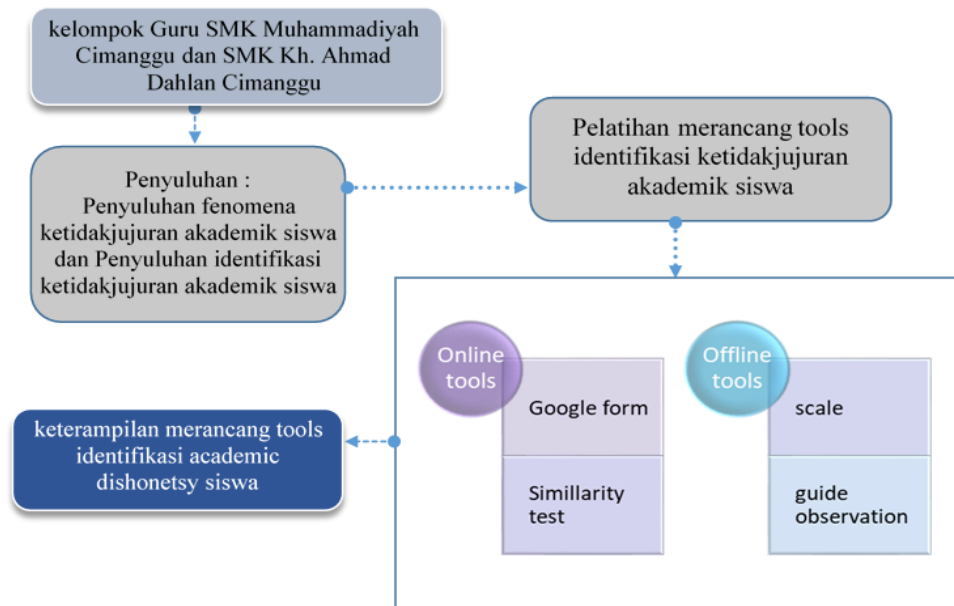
kelompok Guru SMK Muhammadiyah Cimanggu dan SMK Kh. Ahmad Dahlan Cimanggu

Penyuluhan :
Penyuluhan fenomena ketidakjujuran akademik siswa dan Penyuluhan identifikasi ketidakjujuran akademik siswa

Pelatihan merancang tools identifikasi ketidakjujuran akademik siswa

Online tools

Google form

Simillarity test

Offline tools

scale

guide observation

keterampilan merancang tools identifikasi academic dishonetsy siswa